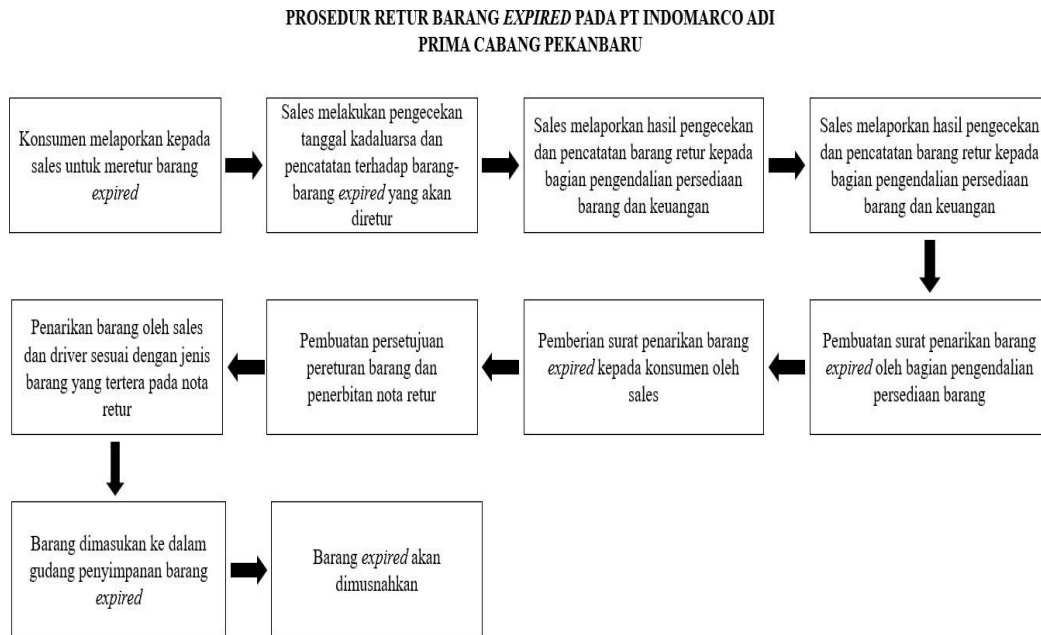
PROSEDUR RETUR BARANG *EXPIRED* PADA PT INDOMARCO ADI PRIMA CABANG PEKANBARU

Konsumen melaporkan kepada sales untuk meretur barang *expired*

Sales melakukan pengecekan tanggal kadaluarsa dan pencatatan terhadap barang-barang *expired* yang akan diretur

Sales melaporkan hasil pengecekan dan pencatatan barang retur kepada bagian pengendalian persediaan barang dan keuangan

Sales melaporkan hasil pengecekan dan pencatatan barang retur kepada bagian pengendalian persediaan barang dan keuangan

Pembuatan surat penarikan barang *expired* oleh bagian pengendalian persediaan barang

Pemberian surat penarikan barang *expired* kepada konsumen oleh sales

Pembuatan persetujuan pereturan barang dan penerbitan nota retur

Penarikan barang oleh sales dan driver sesuai dengan jenis barang yang tertera pada nota retur

Barang dimasukan ke dalam gudang penyimpanan barang *expired*

Barang *expired* akan dimusnahkan